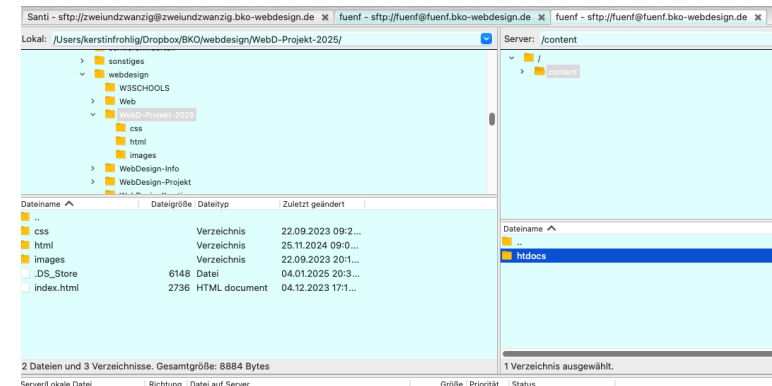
Santi - sftp://zweiundzwanzig@zweiundzwanzig.bko-webdesign.de ✕ fuenf - sftp://fuenf@fuenf.bko-webdesign.de ✕ fuenf - sftp://fuenf@fuenf.bko-webdesign.de ✕

Lokal: /Users/kerstinfrohlig/Dropbox/BKO/webdesign/WebD-Projekt-2025/

Server: /content

sonstiges
webdesign
W3SCHOOLS
Web
WebD-Projekt-2025
css
html
images
WebDesign-Info
WebDesign-Projekt

/
content

| Dateiname | Dateigröße | Dateityp | Zuletzt geändert |
|---|---|---|---|
| .. | | | |
| css | | Verzeichnis | 22.09.2023 09:2... |
| html | | Verzeichnis | 25.11.2024 09:0... |
| images | | Verzeichnis | 22.09.2023 20:1... |
| .DS_Store | 6148 | Datei | 04.01.2025 20:3... |
| index.html | 2736 | HTML document | 04.12.2023 17:1... |

| Dateiname |
|---|
| .. |
| htdocs |

2 Dateien und 3 Verzeichnisse. Gesamtgröße: 8884 Bytes

1 Verzeichnis ausgewählt.

Server/Lokale Datei Richtung Datei auf Server Größe Priorität Status